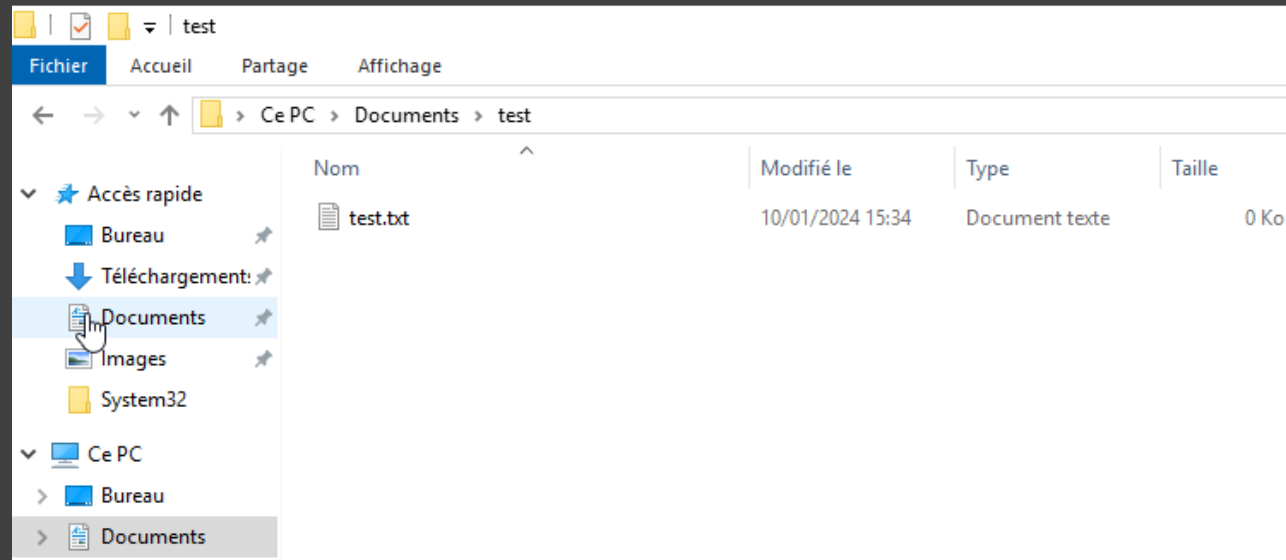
test

Fichier Accueil Partage Affichage

Ce PC > Documents > test

Accès rapide
Bureau
Téléchargements
Documents
Images
System32
Ce PC
Bureau
Documents

| Nom | Modifié le | Type | Taille |
|---|---|---|---|
| test.txt | 10/01/2024 15:34 | Document texte | 0 Ko |